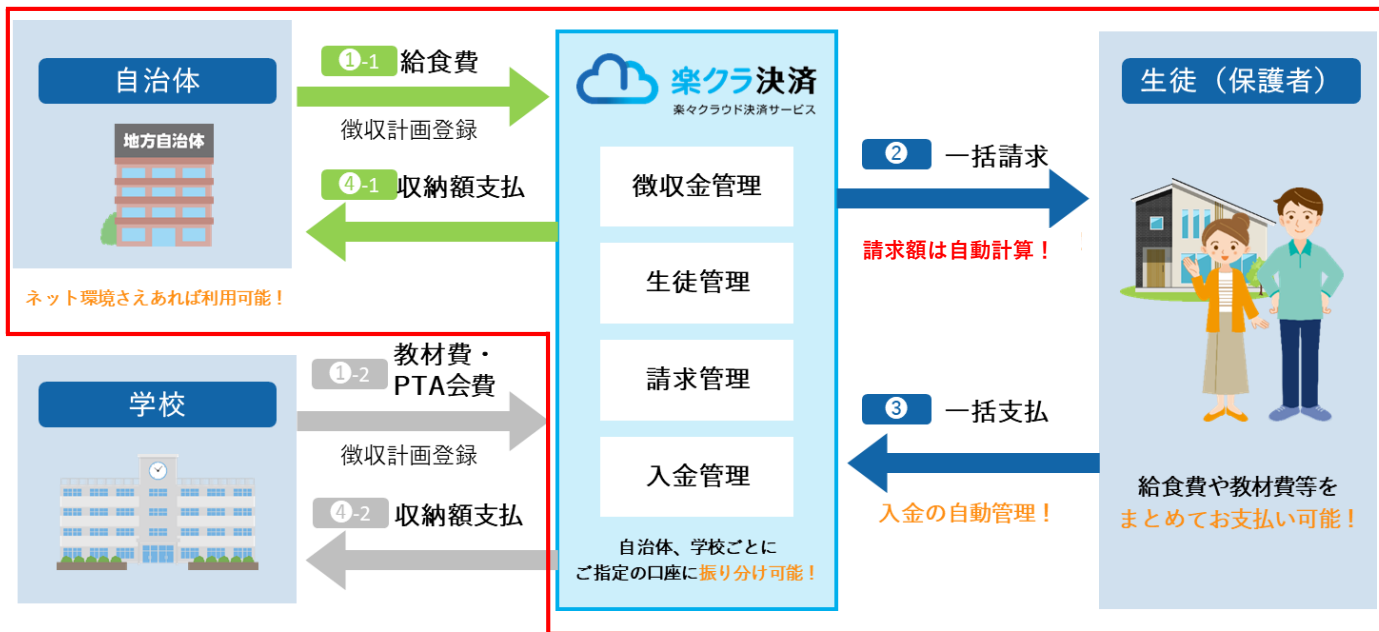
自治体

地方自治体

ネット環境さえあれば利用可能！

❶-1 給食費

徴収計画登録

❹-1 収納額支払

学校

❶-2 教材費・PTA会費

徴収計画登録

❹-2 収納額支払

楽クラ決済
楽々クラウド決済サービス

徴収金管理

生徒管理

請求管理

入金管理

自治体、学校ごとにご指定の口座に振り分け可能！

❷ 一括請求

請求額は自動計算！

❸ 一括支払

入金の自動管理！

生徒（保護者）

給食費や教材費等をまとめてお支払い可能！